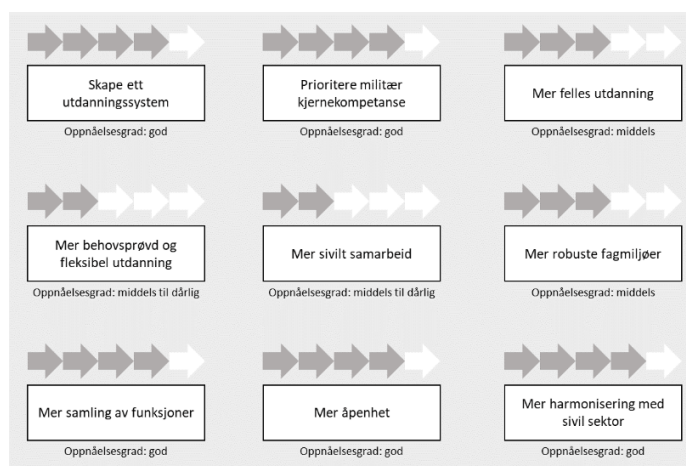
Skape ett utdanningssystem

Oppnåelsesgrad: god

Prioritere militær kjernekompetanse

Oppnåelsesgrad: god

Mer felles utdanning

Oppnåelsesgrad: middels

Mer behovsprøvd og fleksibel utdanning

Oppnåelsesgrad: middels til dårlig

Mer sivilt samarbeid

Oppnåelsesgrad: middels til dårlig

Mer robuste fagmiljøer

Oppnåelsesgrad: middels

Mer samling av funksjoner

Oppnåelsesgrad: god

Mer åpenhet

Oppnåelsesgrad: god

Mer harmonisering med sivil sektor

Oppnåelsesgrad: god